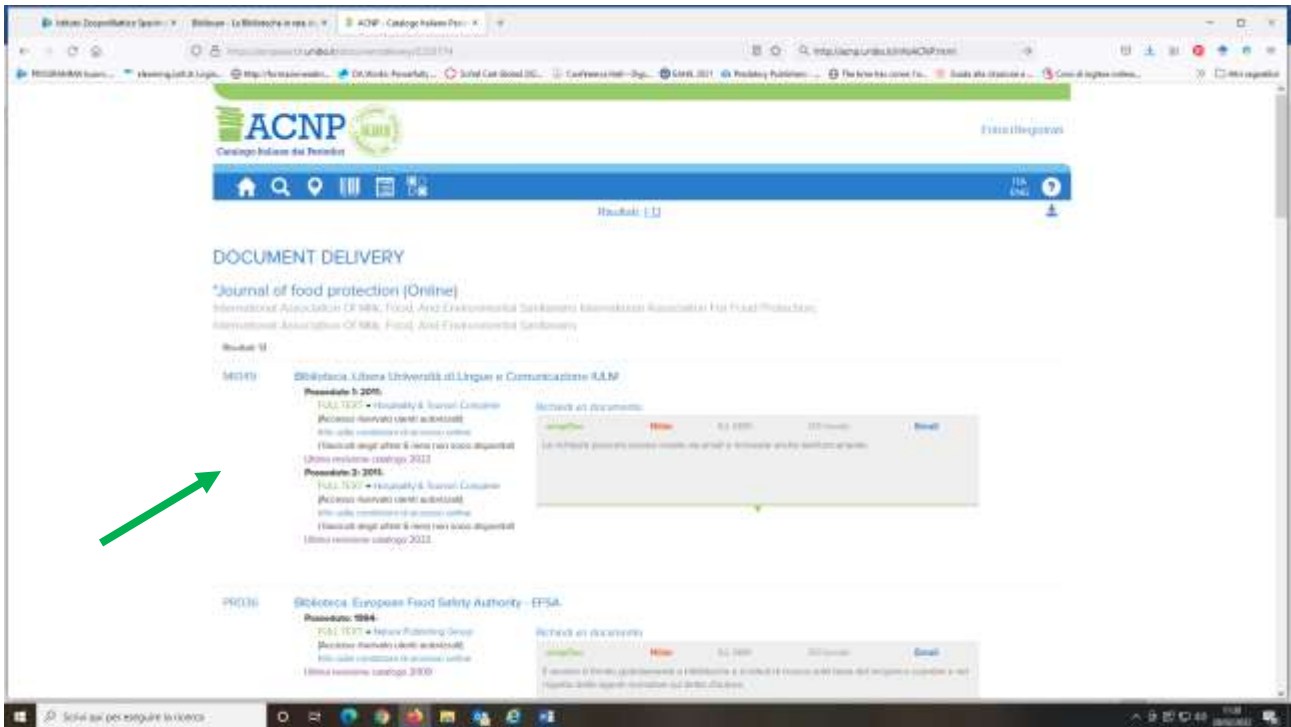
ACNP

Catalogo Italiano dei Periodici

Entra | Registrati

Risultati: 1-13

DOCUMENT DELIVERY

*Journal of food protection (Online)

International Association Of Milk, Food, And Environmental Sanitarians International Association For Food Protection; International Association Of Milk, Food, And Environmental Sanitarians

Risultati: 13

MI0419

Biblioteca: Libera Università di Lingue e Comunicazione IULM

Posseduto 1: 2015-

FULL TEXT • Hospitality & Tourism Complete

[Accesso riservato utenti autorizzati]

Info sulle condizioni di accesso online

I fascicoli degli ultimi 6 mesi non sono disponibili

Ultima revisione catalogo 2022

Posseduto 2: 2015-

FULL TEXT • Hospitality & Tourism Complete

[Accesso riservato utenti autorizzati]

Info sulle condizioni di accesso online

I fascicoli degli ultimi 6 mesi non sono disponibili

Ultima revisione catalogo 2022

Richiedi un documento

| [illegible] | Milan | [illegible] | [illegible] | Email |
|---|---|---|---|---|

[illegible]

PR0036

Biblioteca: European Food Safety Authority - EFSA

Posseduto: 1984-

FULL TEXT • Nature Publishing Group

[Accesso riservato utenti autorizzati]

Info sulle condizioni di accesso online

Ultima revisione catalogo 2009

Richiedi un documento

| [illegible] | Milan | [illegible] | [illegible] | Email |
|---|---|---|---|---|

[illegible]

Scrivi qui per eseguire la ricerca